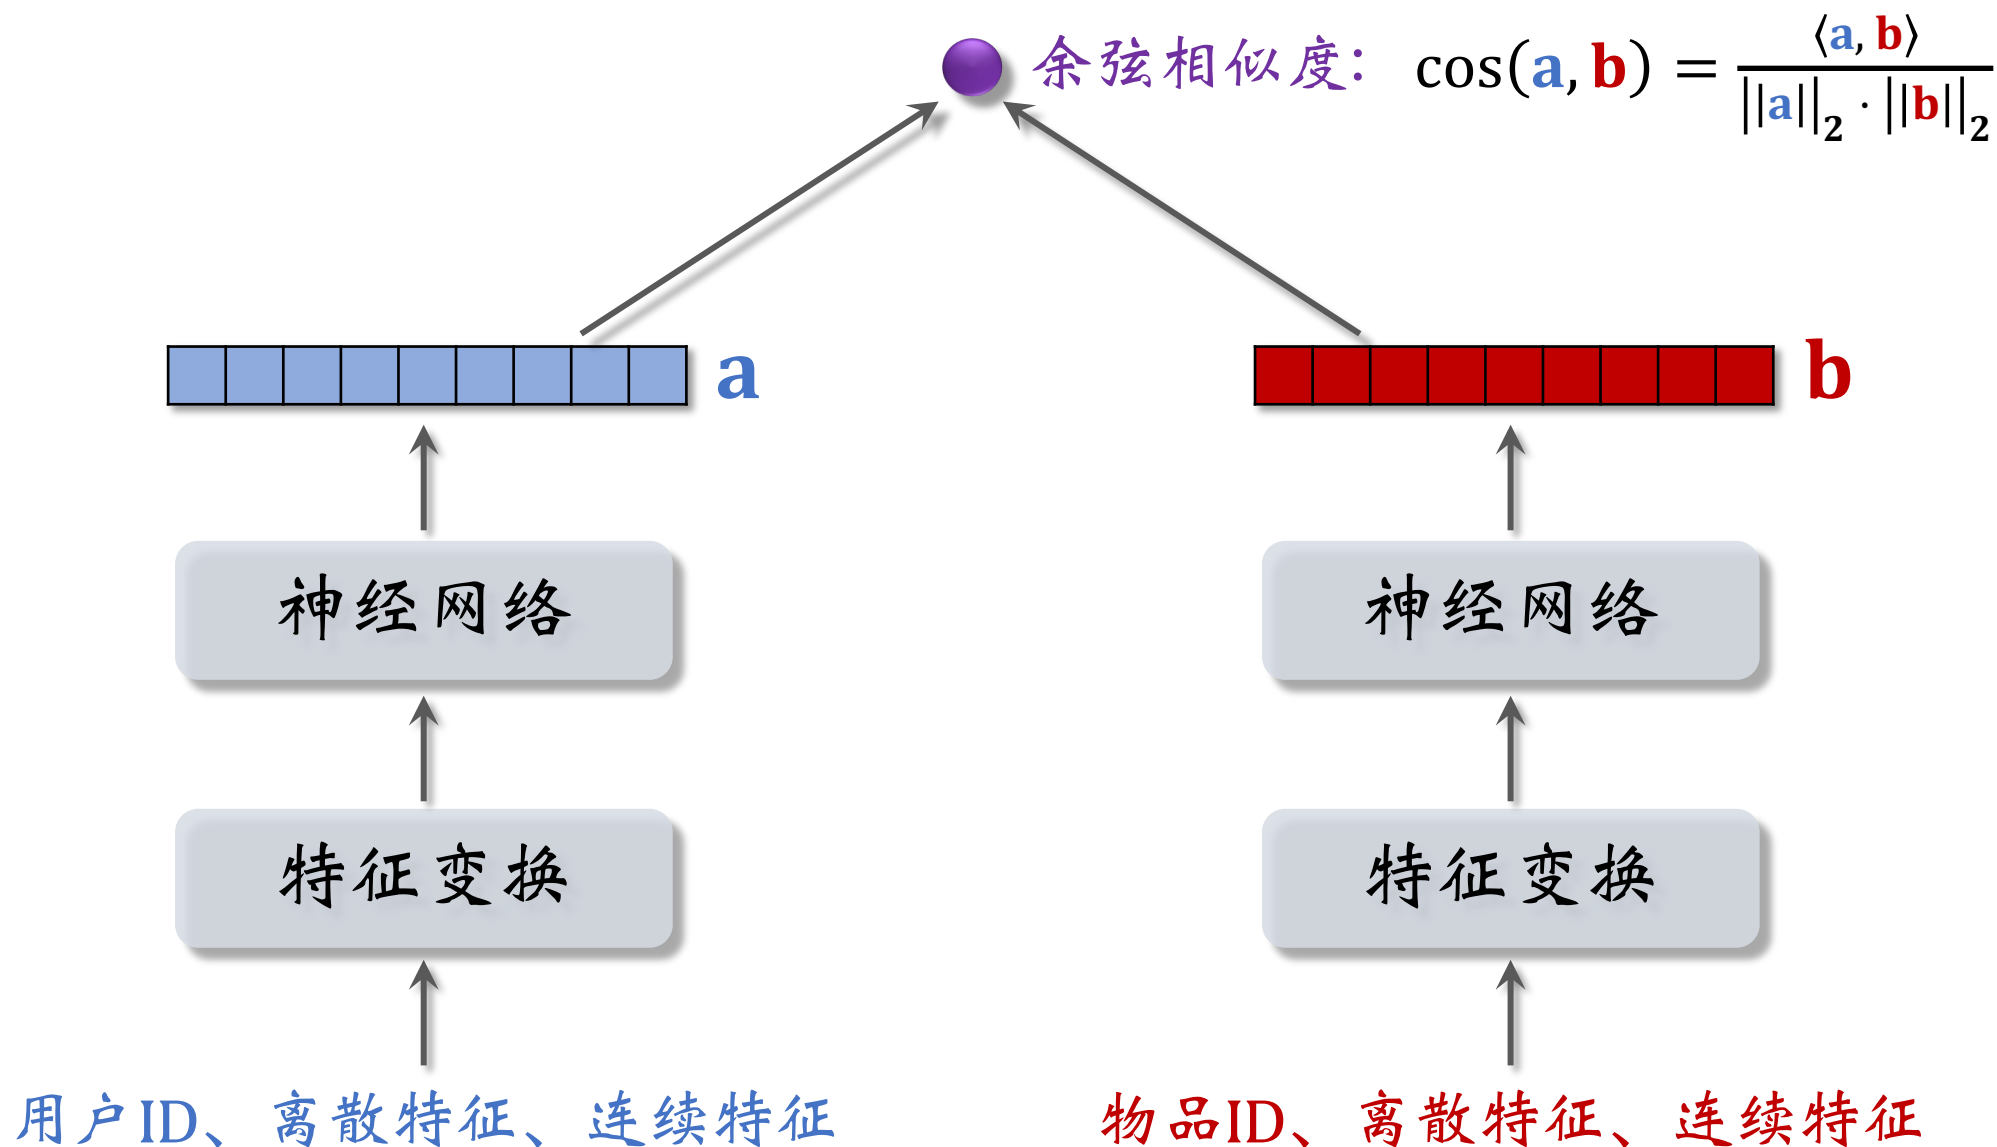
余弦相似度: $\cos(\mathbf{a}, \mathbf{b}) = \frac{\langle \mathbf{a}, \mathbf{b} \rangle}{\|\mathbf{a}\|_2 \cdot \|\mathbf{b}\|_2}$

a

b

神经网络

神经网络

特征变换

特征变换

用户ID、离散特征、连续特征

物品ID、离散特征、连续特征